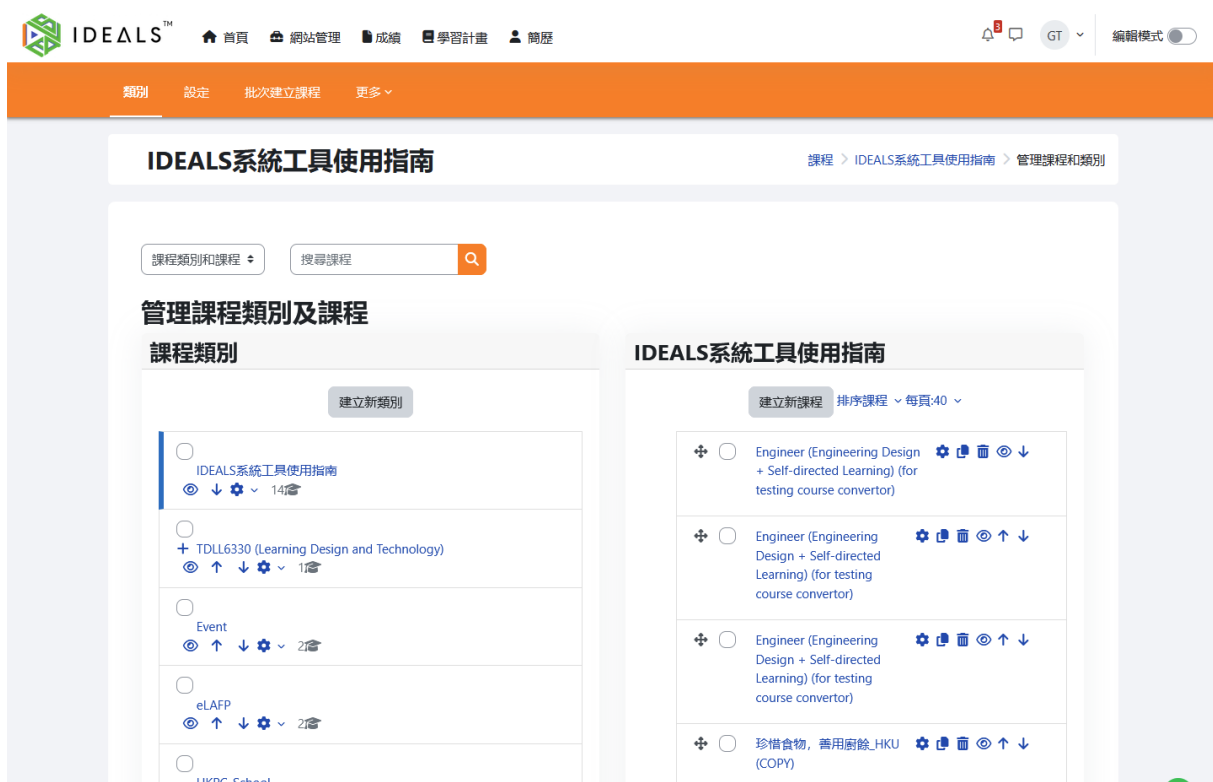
IDEALS™ 首頁 網站管理 成績 學習計畫 簡歷 3 GT 編輯模式

類別 設定 批次建立課程 更多

IDEALS系統工具使用指南

課程 > IDEALS系統工具使用指南 > 管理課程和類別

課程類別和課程 搜尋課程

管理課程類別及課程

課程類別

建立新類別

IDEALS系統工具使用指南
14

TDLL6330 (Learning Design and Technology)
1

Event
2

eLAFP
2

HKPC School

IDEALS系統工具使用指南

建立新課程 排序課程 每頁:40

Engineer (Engineering Design + Self-directed Learning) (for testing course convertor)

Engineer (Engineering Design + Self-directed Learning) (for testing course convertor)

Engineer (Engineering Design + Self-directed Learning) (for testing course convertor)

珍惜食物，善用廚餘_HKU (COPY)